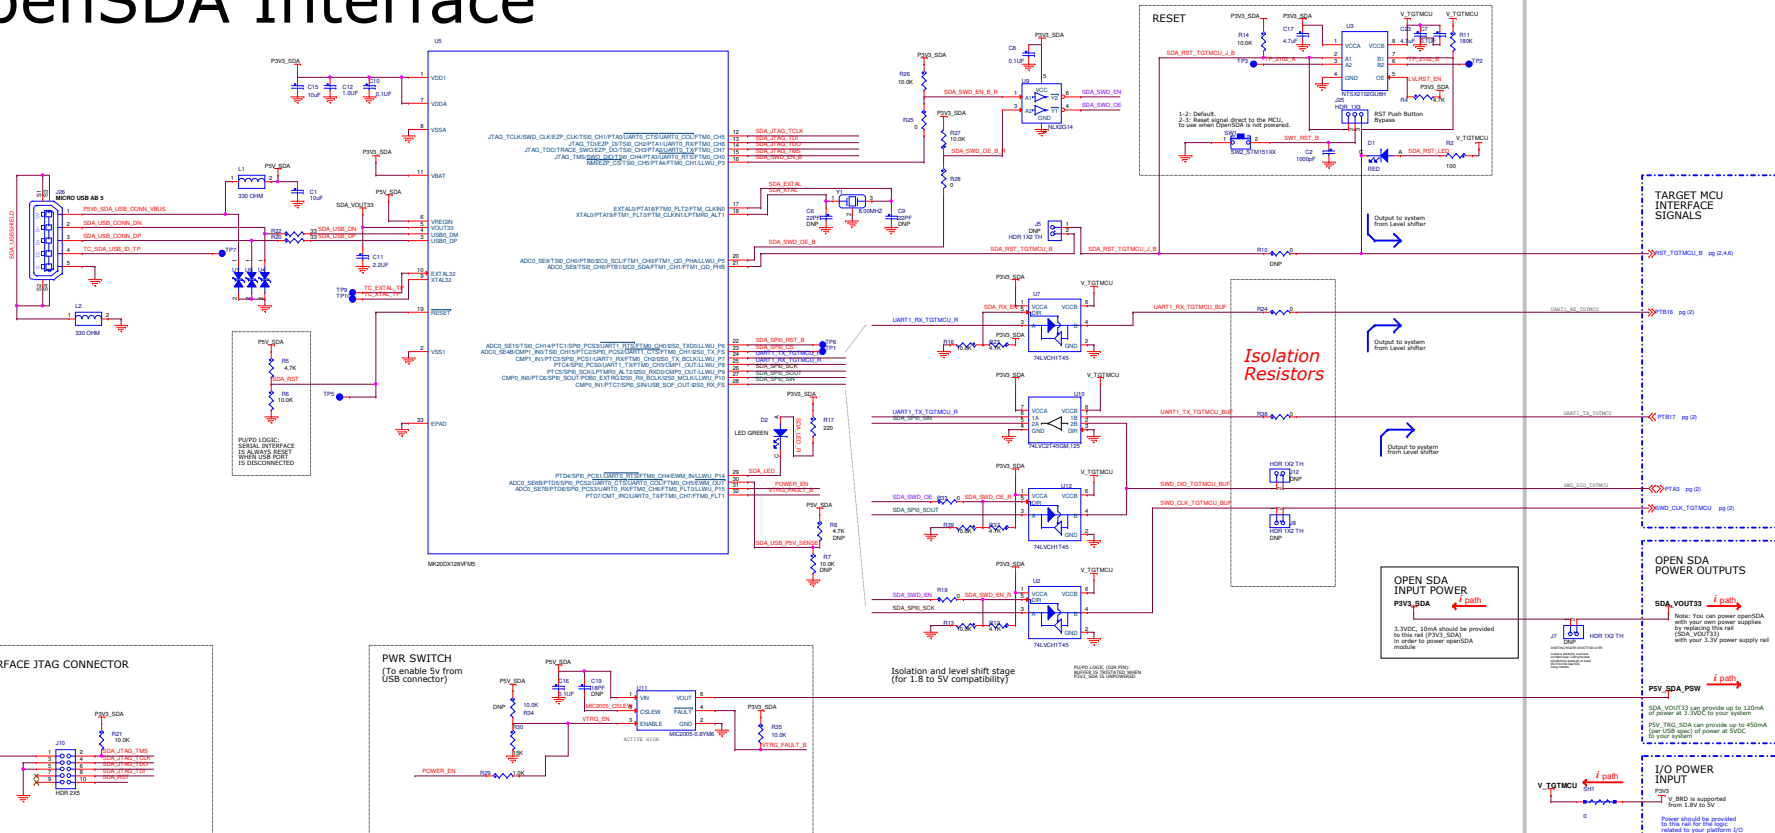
penSDA Interface

U5

P3V3_SDA

C15 10uF C12 1.0UF C10 0.1UF

VDD1 VDDA VSSA VBAT VREGIN VOUT33 USB0_DM USB0_DP EXTAL32 XTAL32 RESET VSS1 EPAD

JTAG_TCLK/SWD_CLK/EZP_CLK/TSI0_CH1/PTA0/UART0_CTS/UART0_COL/FTM0_CH5
JTAG_TDI/EZP_DI/TSI0_CH2/PTA1/UART0_RX/FTM0_CH6
JTAG_TDO/TRACE_SWO/EZP_DO/TSI0_CH3/PTA2/UART0_TX/FTM0_CH7
JTAG_TMS/SWD_DIO/TSI0_CH4/PTA3/UART0_RTS/FTM0_CH0
NMI/EZP_CS/TSI0_CH5/PTA4/FTM0_CH1/LLWU_P3

EXTAL0/PTA18/FTM0_FLT2/FTM_CLKIN0
XTAL0/PTA19/FTM1_FLT0/FTM_CLKIN1/LPTMR0_ALT1

ADC0_SE8/TSI0_CH0/PTB0/I2C0_SCL/FTM1_CH0/FTM1_QD_PHA/LLWU_P5
ADC0_SE9/TSI0_CH6/PTB1/I2C0_SDA/FTM1_CH1/FTM1_QD_PHB

ADC0_SE15/TSI0_CH14/PTC1/SPI0_PCS3/UART1_RTS/FTM0_CH0/I2S0_TXD0/LLWU_P6
ADC0_SE4B/CMP1_IN0/TSI0_CH15/PTC2/SPI0_PCS2/UART1_CTS/FTM0_CH1/I2S0_TX_FS
CMP1_IN1/PTC3/SPI0_PCS1/UART1_RX/FTM0_CH2/I2S0_TX_BCLK/LLWU_P7
PTC4/SPI0_PCS0/UART1_TX/FTM0_CH3/CMP1_OUT/LLWU_P8
PTC5/SPI0_SCK/LPTMR0_ALT2/I2S0_RXD0/CMP0_OUT/LLWU_P9
CMP0_IN0/PTC6/SPI0_SOUT/PDB0_EXTRG/I2S0_RX_BCLK/I2S0_MCLK/LLWU_P10
CMP0_IN1/PTC7/SPI0_SIN/USB_SOF_OUT/I2S0_RX_FS

PTD4/SPI0_PCS1/UART0_RTS/FTM0_CH4/EWM_IN/LLWU_P14
ADC0_SE6B/PTD5/SPI0_PCS2/UART0_CTS/UART0_COL/FTM0_CH5/EWM_OUT
ADC0_SE7B/PTD6/SPI0_PCS3/UART0_RX/FTM0_CH6/FTM0_FLT0/LLWU_P15
PTD7/CMT_IRO/UART0_TX/FTM0_CH7/FTM0_FLT1

MK20DX128VFM5

SDA_JTAG_TCLK SDA_JTAG_TDI SDA_JTAG_TDO SDA_JTAG_TMS SDA_SWD_EN_B
SDA_EXTAL SDA_XTAL SDA_SWD_OE_B
SDA_SPI0_RST_B SDA_SPI0_CS UART1_RX_TGTMCU_R UART1_TX_TGTMCU_R SDA_SPI0_SCK SDA_SPI0_SOUT SDA_SPI0_SIN
SDA_LED POWER_EN VTRG_FAULT_B

Y1 8.00MHZ C8 22PF DNP C9 22PF DNP TP6 TP1

J26 MICRO USB AB 5
P5V_SDA_USB_CONN_VBUS SDA_USB_CONN_DN SDA_USB_CONN_DP TC_SDA_USB_ID_TP
SDA_USBSHIELD
L1 330 OHM P5V_SDA C1 10uF SDA_VOUT33 P5V_SDA
R22 R23 33 SDA_USB_DN SDA_USB_DP
C11 2.2UF TP7
L2 330 OHM
TP8 TP10 TC_EXTAL_TP TC_XTAL_TP

P5V_SDA R5 4.7K SDA_RST R6 10.0K TP5
PU/PD LOGIC: SERIAL INTERFACE IS ALWAYS RESET WHEN USB PORT IS DISCONNECTED

D2 LED GREEN SDA_LED R17 220 P3V3_SDA
POWER_EN VTRG_FAULT_B P5V_SDA R8 4.7K DNP SDA_USB_P5V_SENSE R7 10.0K DNP

P3V3_SDA R26 10.0K SDA_SWD_EN_B_R R25 0 C8 0.1UF U9 VCC A1 A2 Y2 Y1 GND NLX2G14 SDA_SWD_EN SDA_SWD_OE
P3V3_SDA R27 10.0K SDA_SWD_OE_B_R R28 0
J5 DNP HDR 1X2 TH SDA_RST_TGTMCU_B SDA_RST_TGTMCU_J_B R10 DNP

RESET
P3V3_SDA R14 10.0K C17 4.7uF U3 VCCA VCCB A1 A2 B1 B2 GND OE NTSX2102GU8H V_TGTMCU C20 4.7uF R11 180K
SDA_RST_TGTMCU_J_B TP3 TP_SDA_A TP_SDA_B TP2 LVLRST_EN R4 4.7K P3V3_SDA
J25 HDR 1X3 RST Push Button Bypass
1-2: Default. 2-3: Reset signal direct to the MCU, to use when OpenSDA is not powered.
SW1 SW2_STM151XX SW1_RST_B C2 1000pF D1 RED SDA_RST_LED R2 100 V_TGTMCU

Output to system from Level shifter

P3V3_SDA V_TGTMCU U7 VCCA VCCB DIR GND 74LVCH1T45 SDA_RX_EN UART1_RX_TGTMCU_R R16 10.0K R18 4.7K UART1_RX_TGTMCU_BUF R24 0
P3V3_SDA V_TGTMCU U10 VCCA VCCB 1A 1B 2A 2B GND DIR 74LVC2T45GM,125 UART1_TX_TGTMCU_R SDA_SPI0_SIN UART1_TX_TGTMCU_BUF R38 0
P3V3_SDA V_TGTMCU U12 VCCA VCCB DIR GND 74LVCH1T45 SDA_SPI0_OE R31 0 SDA_SPI0_SOUT SDA_SWD_OE_R R30 10.0K R32 4.7K SWD_DIO_TGTMCU_BUF SWD_CLK_TGTMCU_BUF
HDR 1X2 TH J12 DNP J8 HDR 1X2 TH DNP
P3V3_SDA V_TGTMCU U2 VCCA VCCB DIR GND 74LVCH1T45 SDA_SWD_EN R19 0 SDA_SWD_EN_R SDA_SPI0_SCK R13 10.0K R15 4.7K

Isolation Resistors

Isolation and level shift stage (for 1.8 to 5V compatibility)
PU/PD LOGIC (DIR PIN): BUFFER IS TRISTATED WHEN P3V3_SDA IS UNPOWERED

TARGET MCU INTERFACE SIGNALS
RST_TGTMCU_B pg (2,4,6)
UART1_RX_TGTMCU PTB16 pg (2)
UART1_TX_TGTMCU PTB17 pg (2)
SWD_DIO_TGTMCU PTA3 pg (2)
SWD_CLK_TGTMCU pg (2)

OPEN SDA INPUT POWER
P3V3_SDA i path
3.3VDC, 10mA should be provided to this rail (P3V3_SDA) in order to power openSDA module

OPEN SDA POWER OUTPUTS
SDA_VOUT33 i path
Note: You can power openSDA with your own power supplies by replacing this rail (SDA_VOUT33) with your 3.3V power supply rail
J7 HDR 1X2 TH DNP
P5V_SDA_PSW i path
SDA_VOUT33 can provide up to 120mA of power at 3.3VDC to your system
P5V_TRG_SDA can provide up to 450mA (per USB spec) of power at 5VDC to your system

V_TGTMCU i path SH1
I/O POWER INPUT
P3V3
V_BRD is supported from 1.8V to 5V
Power should be provided to this rail for the logic related to your platform I/O

RFACE JTAG CONNECTOR
P3V3_SDA R21 10.0K J10 SDA_JTAG_TMS SDA_JTAG_TCLK SDA_JTAG_TDO SDA_JTAG_TDI SDA_RST HDR 2X5

PWR SWITCH
(To enable 5v from USB connector)
P5V_SDA C16 0.1UF C19 18PF DNP P5V_SDA DNP R34 10.0K R30 0 1.5K
U11 VIN VOUT CSLEW FAULT ENABLE GND MIC2005-0.8YM6 MIC2005_CSLEW VTRG_EN ACTIVE HIGH
P3V3_SDA R35 10.0K VTRG_FAULT_B
POWER_EN R29 1.0K